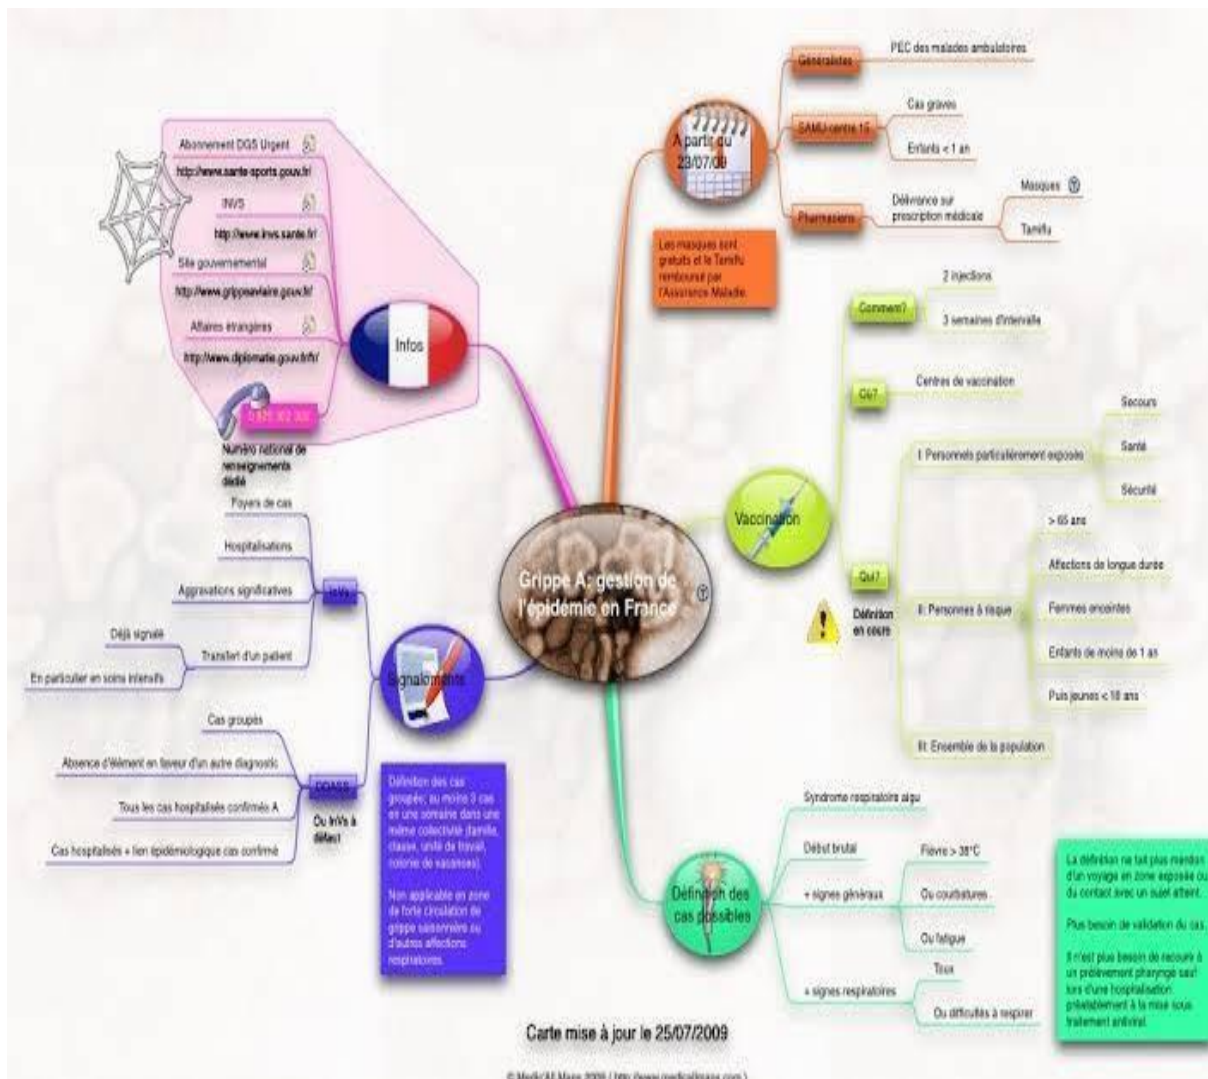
Grippe A: gestion de l'épidémie en France

A partir du 23/07/09

Généralistes

PEC des malades ambulatoires

SAMU-centre 15

Cas graves

Enfants < 1 an

Pharmaciens

Délivrance sur prescription médicale

Masques

Tamiflu

Les masques sont gratuits et le Tamiflu remboursé par l'Assurance Maladie.

Infos

Abonnement DGS Urgent

http://www.sante-sports.gouv.fr/

INVS

http://www.invs.sante.fr/

Site gouvernemental

http://www.grippeaviaire.gouv.fr/

Affaires étrangères

http://www.diplomatie.gouv.fr/fr/

0 825 302 300

Numéro national de renseignements dédié

Vaccination

Comment?

2 injections

3 semaines d'intervalle

Où?

Centres de vaccination

Qui?

Définition en cours

I: Personnels particulièrement exposés

Secours

Santé

Sécurité

II: Personnes à risque

> 65 ans

Affections de longue durée

Femmes enceintes

Enfants de moins de 1 an

Plus jeunes < 18 ans

III: Ensemble de la population

Signalements

InVs

Foyers de cas

Hospitalisations

Aggravations significatives

Transfert d'un patient

Déjà signalé

En particulier en soins intensifs

DDASS

Ou InVs à défaut

Cas groupés

Absence d'élément en faveur d'un autre diagnostic

Tous les cas hospitalisés confirmés A

Cas hospitalisés + lien épidémiologique cas confirmé

Définition des cas groupés: au moins 3 cas en une semaine dans une même collectivité (famille, classe, unité de travail, colonie de vacances).

Non applicable en zone de forte circulation de grippe saisonnière ou d'autres affections respiratoires.

Définition des cas possibles

Syndrome respiratoire aigu

Début brutal

+ signes généraux

Fièvre > 38°C

Ou courbatures

Ou fatigue

+ signes respiratoires

Toux

Ou difficultés à respirer

La définition ne fait plus mention d'un voyage en zone exposée ou du contact avec un sujet atteint.

Plus besoin de validation du cas.

Il n'est plus besoin de recourir à un prélèvement pharyngé sauf lors d'une hospitalisation préalablement à la mise sous traitement antiviral.

Carte mise à jour le 25/07/2009

© MedicalMaps 2009 ( http://www.medicalmaps.com )